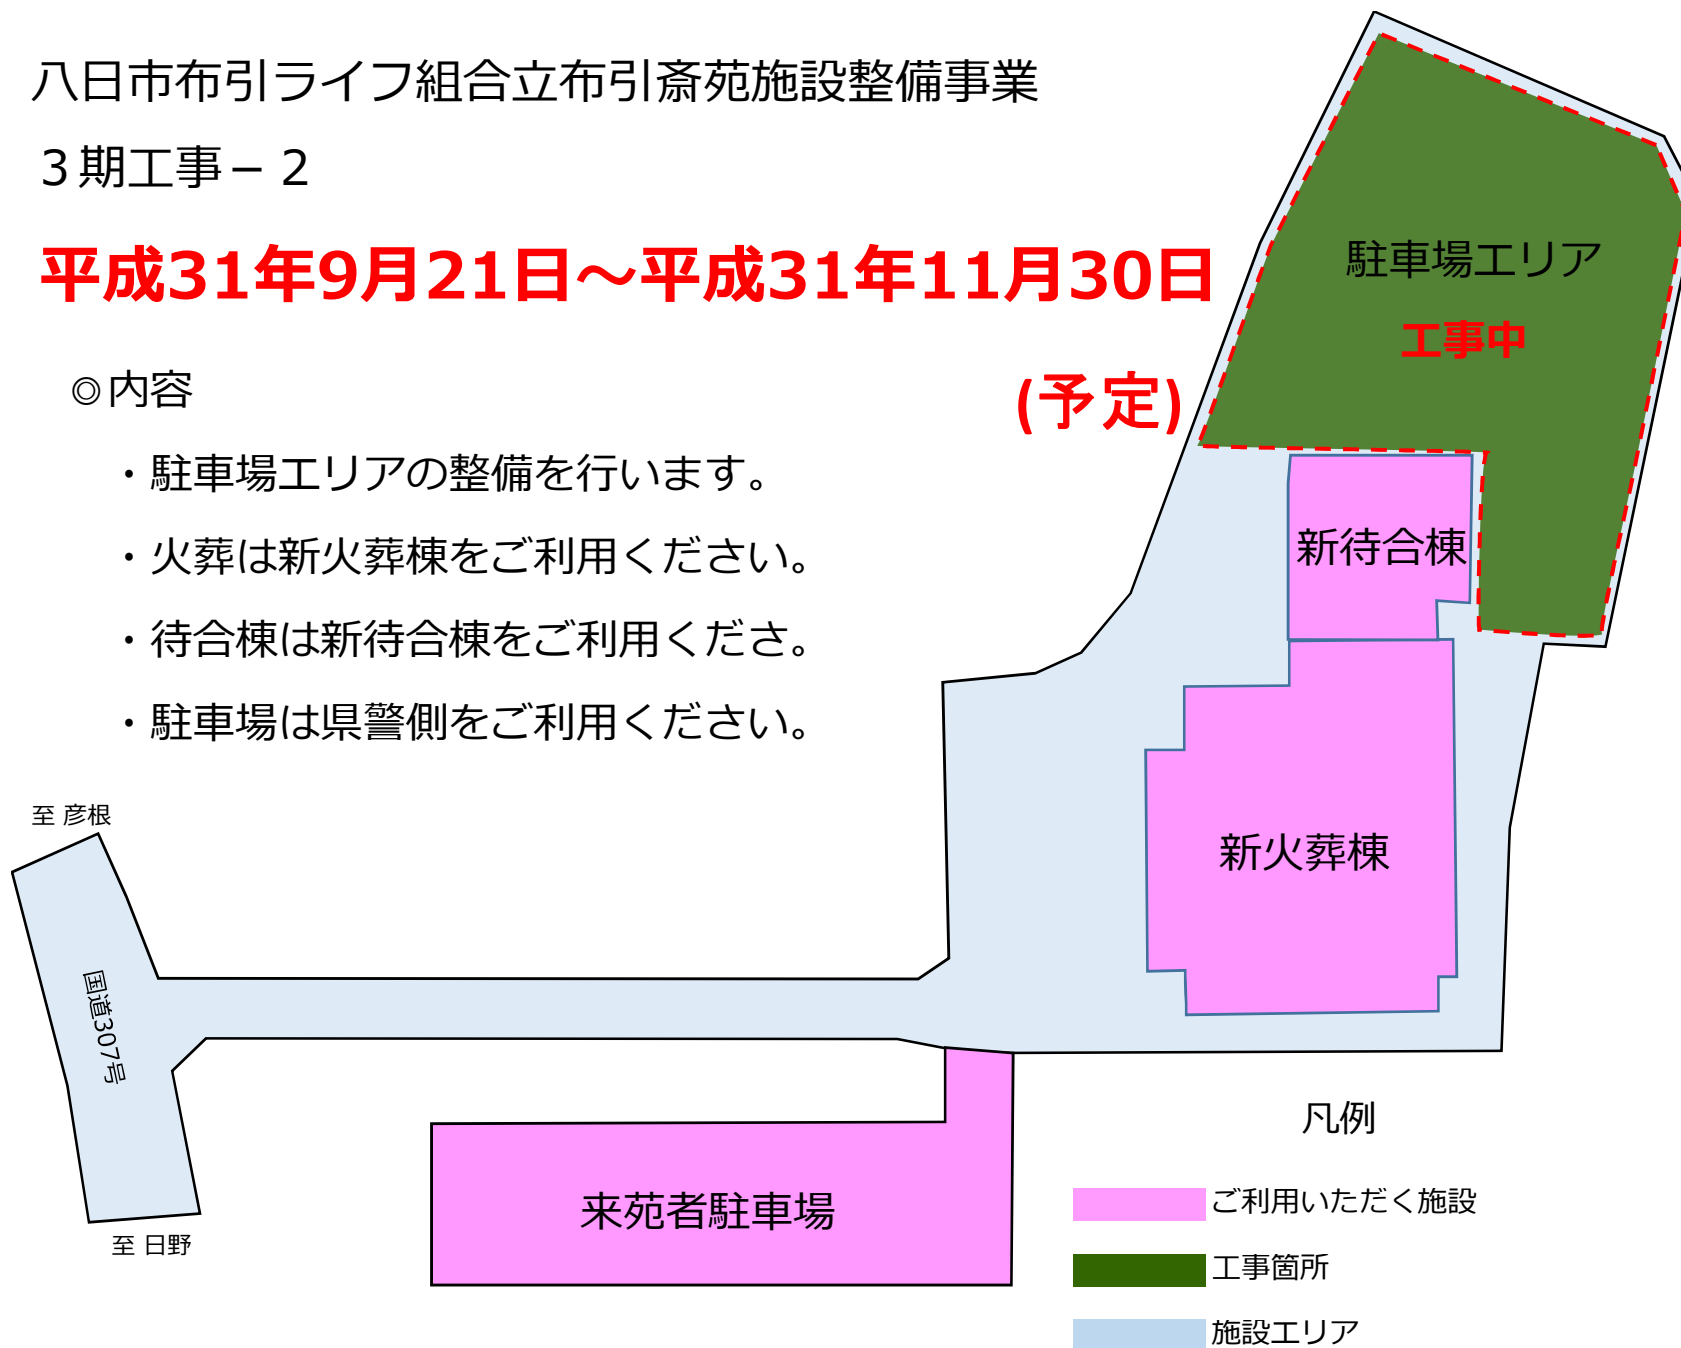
八日市布引ライフ組合立布引斎苑施設整備事業

３期工事－２

平成31年9月21日～平成31年11月30日

(予定)

◎内容

・駐車場エリアの整備を行います。

・火葬は新火葬棟をご利用ください。

・待合棟は新待合棟をご利用くださ。

・駐車場は県警側をご利用ください。

駐車場エリア

工事中

新待合棟

新火葬棟

至 彦根

国道307号

至 日野

来苑者駐車場

凡例

ご利用いただく施設

工事箇所

施設エリア